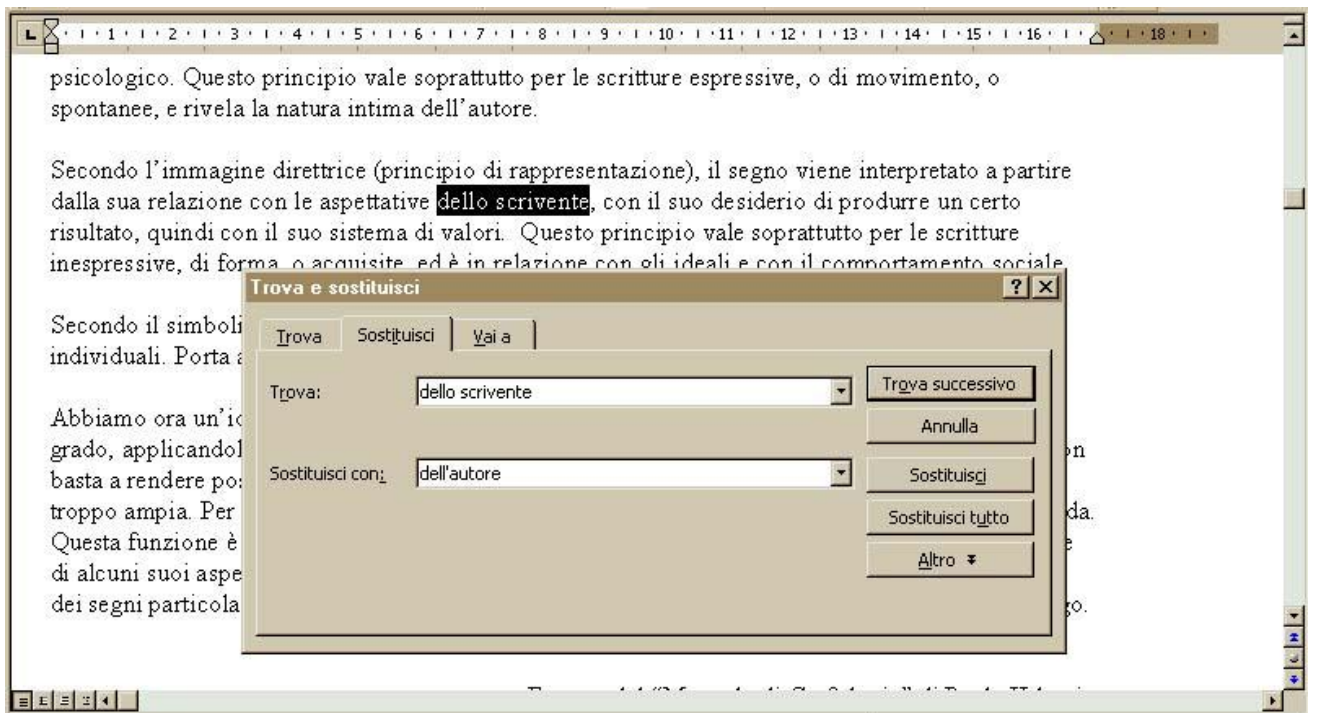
1 · 2 · 3 · 4 · 5 · 6 · 7 · 8 · 9 · 10 · 11 · 12 · 13 · 14 · 15 · 16 · 18

psicologico. Questo principio vale soprattutto per le scritture espressive, o di movimento, o spontanee, e rivela la natura intima dell'autore.

Secondo l'immagine direttrice (principio di rappresentazione), il segno viene interpretato a partire dalla sua relazione con le aspettative dello scrivente, con il suo desiderio di produrre un certo risultato, quindi con il suo sistema di valori. Questo principio vale soprattutto per le scritture inespressive, di forma, o acquisite, ed è in relazione con gli ideali e con il comportamento sociale.

Secondo il simboli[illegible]
individuali. Porta a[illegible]

Abbiamo ora un'id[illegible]
grado, applicandol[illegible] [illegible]n
basta a rendere po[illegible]
troppo ampia. Per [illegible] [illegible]da.
Questa funzione è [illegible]
di alcuni suoi aspe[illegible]
dei segni particola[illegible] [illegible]o.

Trova e sostituisci
?
Trova
Sostituisci
Vai a
Trova:
dello scrivente
Sostituisci con:
dell'autore
Trova successivo
Annulla
Sostituisci
Sostituisci tutto
Altro

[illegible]